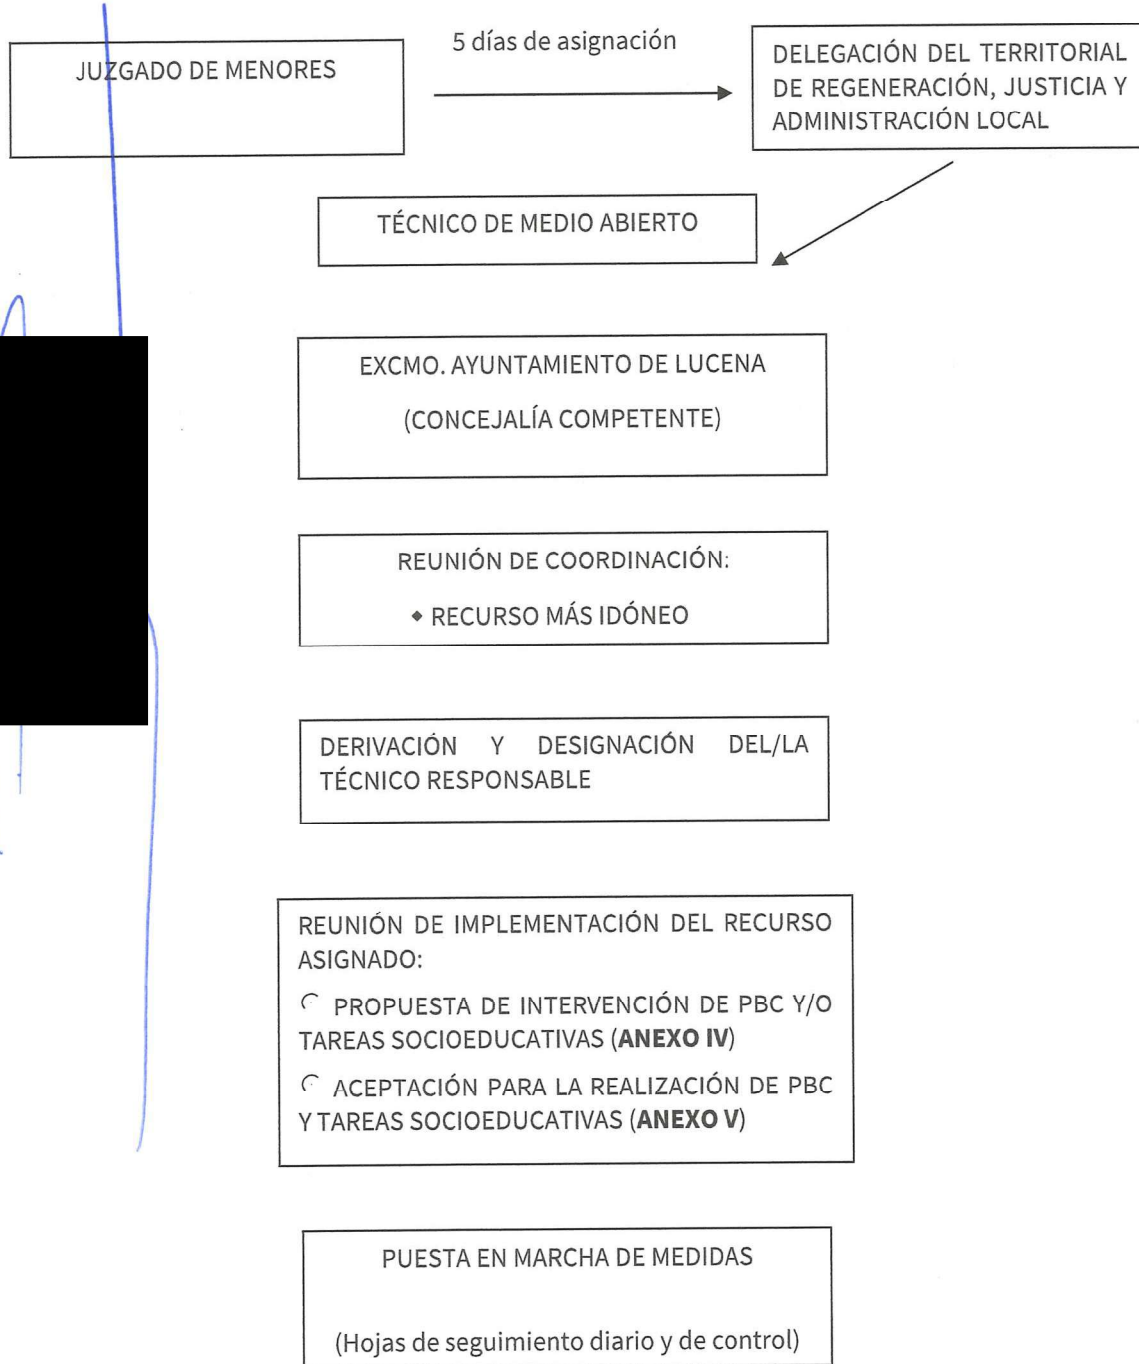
JUZGADO DE MENORES

5 días de asignación

DELEGACIÓN DEL TERRITORIAL DE REGENERACIÓN, JUSTICIA Y ADMINISTRACIÓN LOCAL

TÉCNICO DE MEDIO ABIERTO

EXCMO. AYUNTAMIENTO DE LUCENA

(CONCEJALÍA COMPETENTE)

REUNIÓN DE COORDINACIÓN:

• RECURSO MÁS IDÓNEO

DERIVACIÓN Y DESIGNACIÓN DEL/LA TÉCNICO RESPONSABLE

REUNIÓN DE IMPLEMENTACIÓN DEL RECURSO ASIGNADO:

PROPUESTA DE INTERVENCIÓN DE PBC Y/O TAREAS SOCIOEDUCATIVAS (**ANEXO IV**)

ACEPTACIÓN PARA LA REALIZACIÓN DE PBC Y TAREAS SOCIOEDUCATIVAS (**ANEXO V**)

PUESTA EN MARCHA DE MEDIDAS

(Hojas de seguimiento diario y de control)